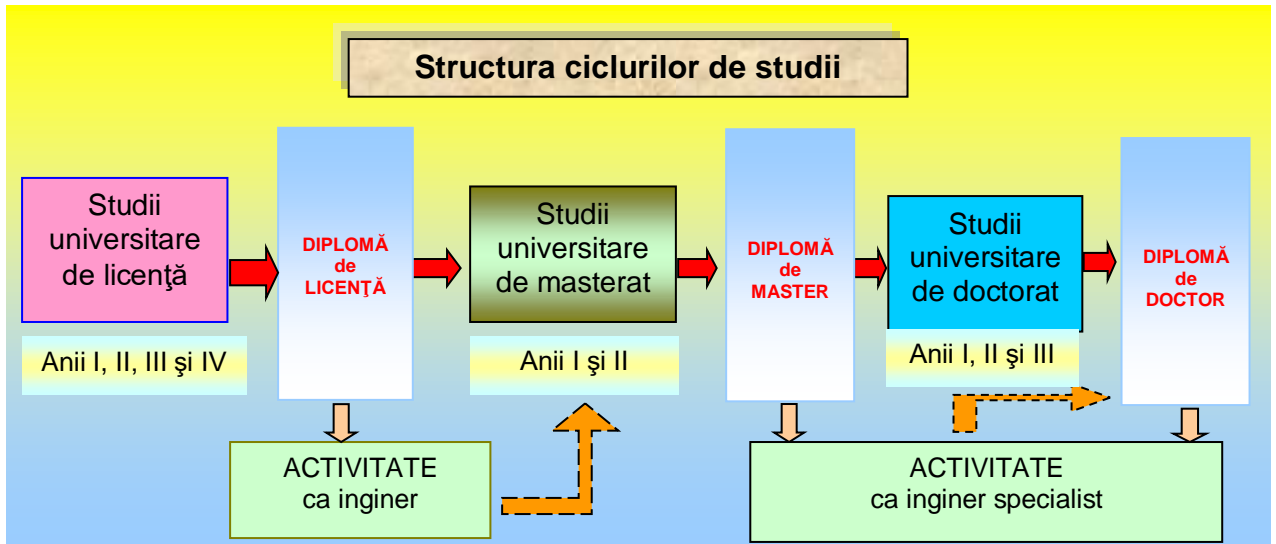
Structura ciclurilor de studii

Studii universitare de licenţă

Anii I, II, III şi IV

DIPLOMĂ de LICENŢĂ

Studii universitare de masterat

Anii I şi II

DIPLOMĂ de MASTER

Studii universitare de doctorat

Anii I, II şi III

DIPLOMĂ de DOCTOR

ACTIVITATE ca inginer

ACTIVITATE ca inginer specialist